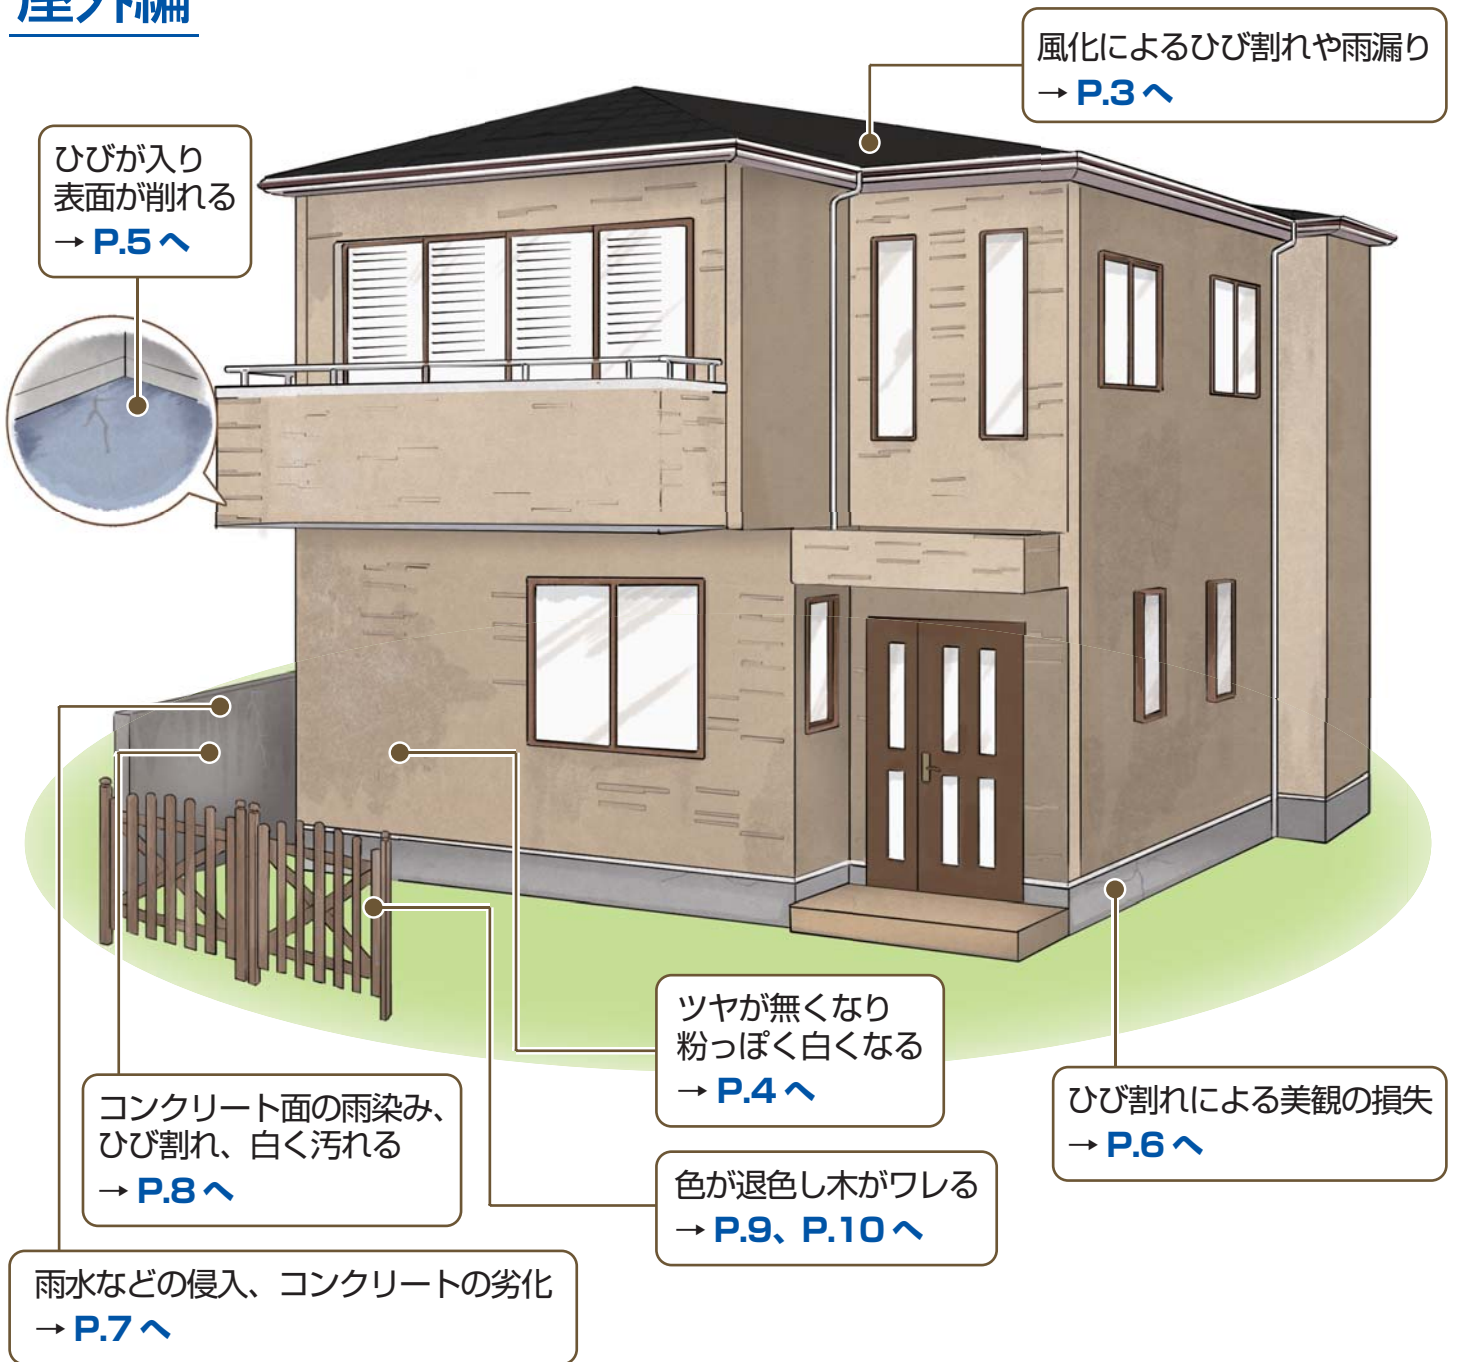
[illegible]

風化によるひび割れや雨漏り
→ P.3 へ

ひびが入り
表面が削れる
→ P.5 へ

ツヤが無くなり
粉っぽく白くなる
→ P.4 へ

ひび割れによる美観の損失
→ P.6 へ

コンクリート面の雨染み、
ひび割れ、白く汚れる
→ P.8 へ

色が退色し木がワレる
→ P.9、P.10 へ

雨水などの侵入、コンクリートの劣化
→ P.7 へ